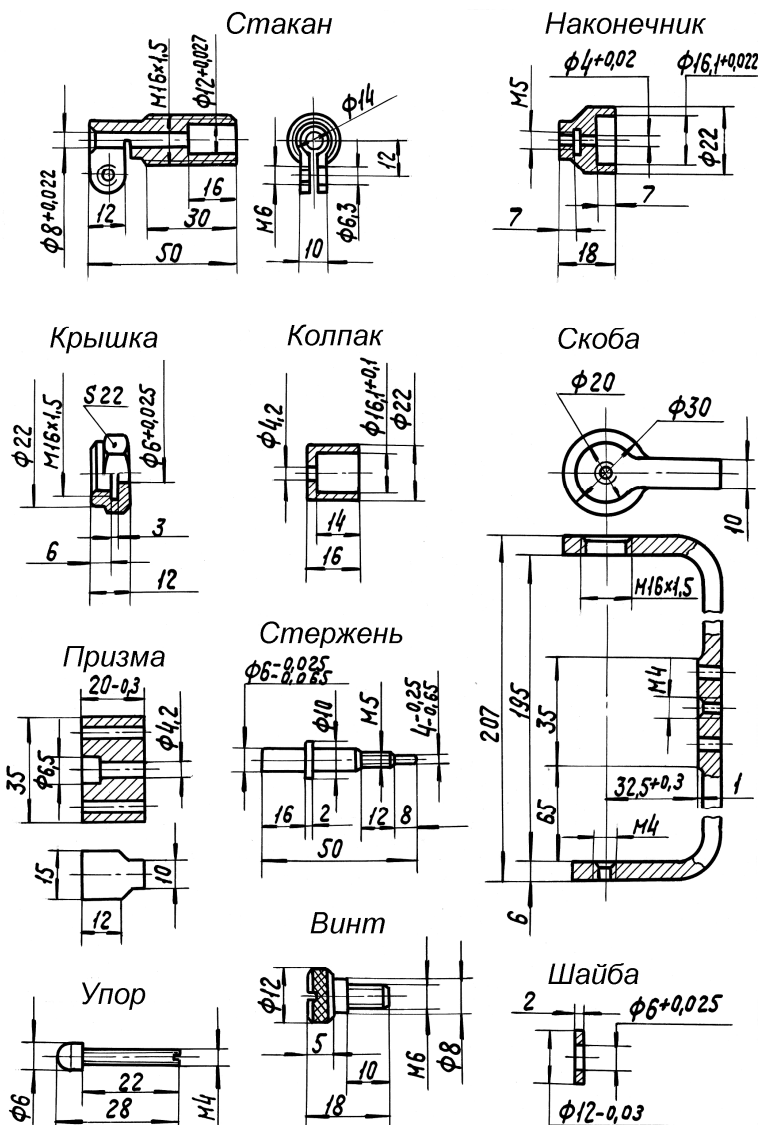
Стакан

M16x1,5
$\phi 12^{+0,027}$
$\phi 8^{+0,022}$
12
16
30
50
$\phi 14$
12
M6
$\phi 6,3$
10

Наконечник

M5
$\phi 4^{+0,02}$
$\phi 16,1^{+0,022}$
$\phi 22$
7
7
18

Крышка

$\phi 22$
M16x1,5
S22
$\phi 6^{+0,025}$
3
6
12

Колпак

$\phi 4,2$
$\phi 16,1^{+0,1}$
$\phi 22$
14
16

Скоба

$\phi 20$
$\phi 30$
10
M16x1,5
207
195
35
M4
$32,5^{+0,3}$
1
65
M4
6

Призма

$20_{-0,3}$
$\phi 4,2$
35
$\phi 6,5$
15
10
12

Стержень

$\phi 6^{-0,025}_{-0,065}$
$\phi 10$
M5
$4^{-0,25}_{-0,65}$
16
2
12
8
50

Винт

$\phi 12$
5
10
M6
$\phi 8$
18

Упор

$\phi 6$
22
28
M4

Шайба

2
$\phi 6^{+0,025}$
$\phi 12_{-0,03}$